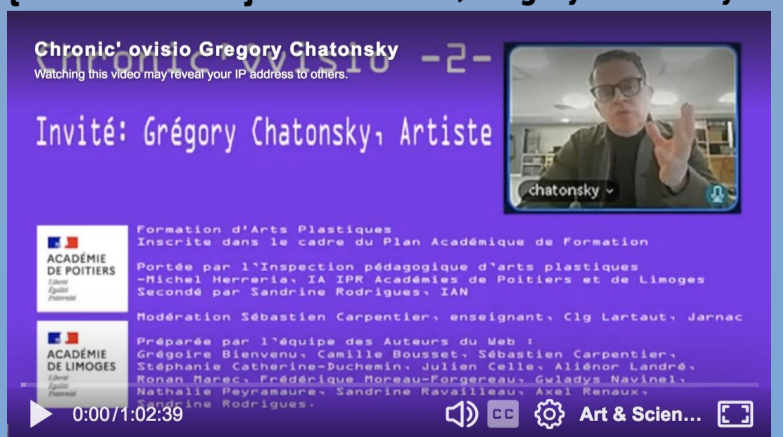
Chronic' ovisio Gregory Chatonsky
Watching this video may reveal your IP address to others.

Chronic'ovisio -2-

Invité: Grégory Chatonsky, Artiste

chatonsky

ACADÉMIE DE POITIERS
Liberté Égalité Fraternité

ACADÉMIE DE LIMOGES
Liberté Égalité Fraternité

Formation d'Arts Plastiques
Inscrite dans le cadre du Plan Académique de Formation

Portée par l'Inspection pédagogique d'arts plastiques
-Michel Herreria, IA IPR Académies de Poitiers et de Limoges
Secondé par Sandrine Rodrigues, IAN

Modération Sébastien Carpentier, enseignant, Clg Lartaut, Jarnac

Préparée par l'équipe des Auteurs du Web :
Grégoire Bienvenu, Camille Bousset, Sébastien Carpentier,
Stéphanie Catherine-Duchemin, Julien Celle, Aliénor Landré,
Ronan Marec, Frédérique Moreau-Forgereau, Gwladys Navinel,
Nathalie Peyramaure, Sandrine Ravailleau, Axel Renaux,
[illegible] Rodrigues.

0:00 / 1:02:39
CC
Art & Scien...